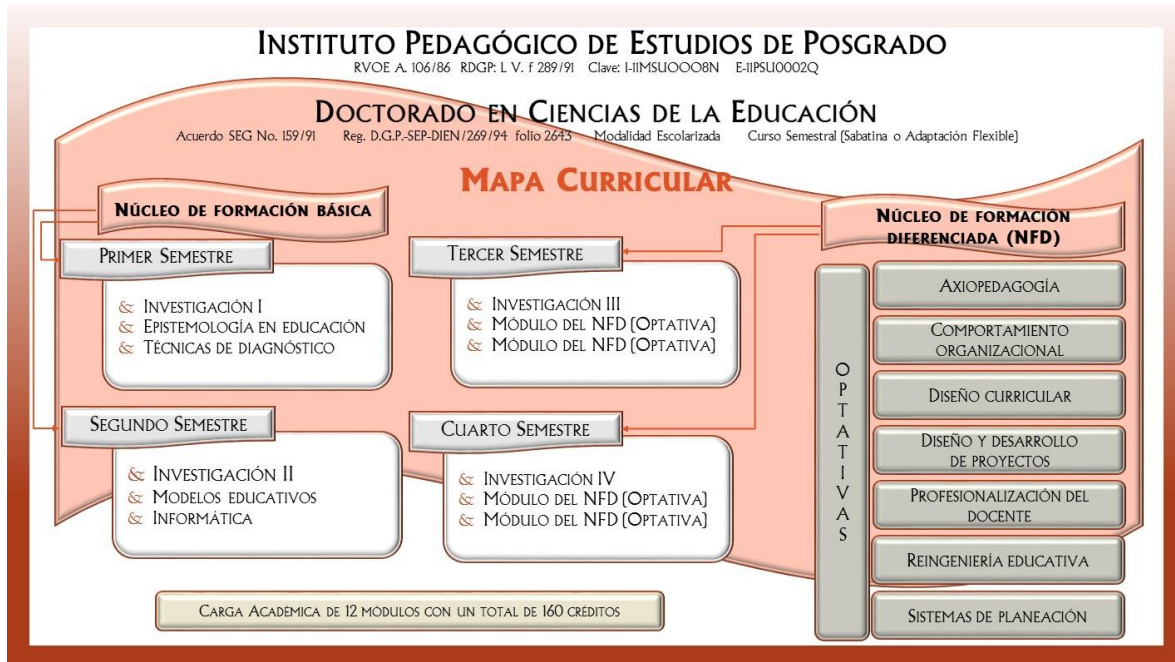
Instituto Pedagógico de Estudios de Posgrado
RVOE A. 106/86 RDGP: L V. f 289/91 Clave: I-11MSUOOO8N E-11PSU0002Q

Doctorado en Ciencias de la Educación
Acuerdo SEG No. 159/91 Reg. D.G.P.-SEP-DIEN/269/94 folio 2643 Modalidad Escolarizada Curso Semestral (Sabatina o Adaptación Flexible)

Mapa Curricular

Núcleo de formación básica

Primer Semestre
& Investigación I
& Epistemología en educación
& Técnicas de diagnóstico

Segundo Semestre
& Investigación II
& Modelos educativos
& Informática

Tercer Semestre
& Investigación III
& Módulo del NFD (Optativa)
& Módulo del NFD (Optativa)

Cuarto Semestre
& Investigación IV
& Módulo del NFD (Optativa)
& Módulo del NFD (Optativa)

Núcleo de formación diferenciada (NFD)

OPTATIVAS

Axiopedagogía
Comportamiento organizacional
Diseño curricular
Diseño y desarrollo de proyectos
Profesionalización del docente
Reingeniería educativa
Sistemas de planeación

Carga Académica de 12 módulos con un total de 160 créditos